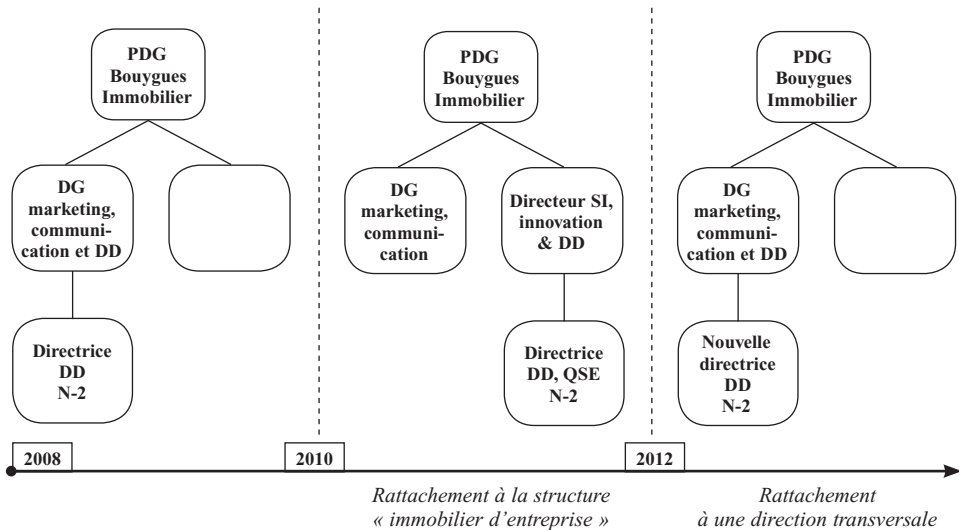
PDG Bouygues Immobilier

DG marketing, communication et DD

Directrice DD N-2

PDG Bouygues Immobilier

DG marketing, communication

Directeur SI, innovation & DD

Directrice DD, QSE N-2

PDG Bouygues Immobilier

DG marketing, communication et DD

Nouvelle directrice DD N-2

2008

2010

2012

Rattachement à la structure « immobilier d'entreprise »

Rattachement à une direction transversale